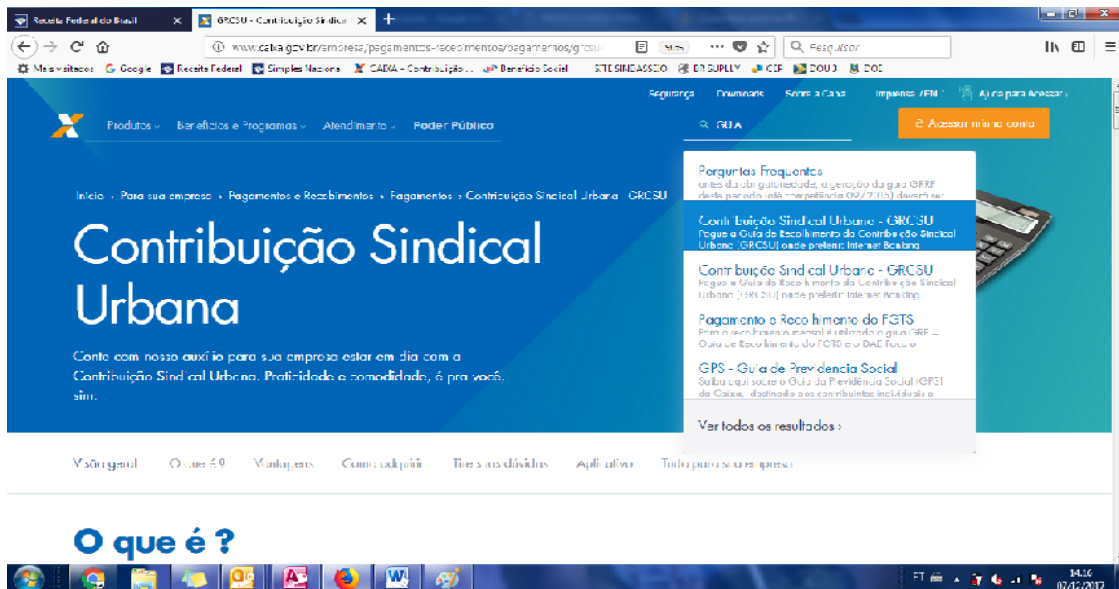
Receita Federal do Brasil | GRCSU - Contribuição Sindical

www.caixa.gov.br/empresa/pagamentos-recebimentos/pagamentos/grcsu/ | Pesquisar

Mais visitados | Google | Receita Federal | Simples Nacional | CAIXA - Contribuição... | Benefício Social | SITE SINDASSOC | BR SUPPLY | CEF | DOU | DOE

Segurança | Downloads | Sobre a Caixa | Imprensa | Ajuda para Acessar

Produtos | Benefícios e Programas | Atendimento | Poder Público

GUIA | Acessar minha conta

Perguntas Frequentes
antes da obrigatoriedade, a geração da guia GRRF desde período (até competência 09/2016) deverá ser

Contribuição Sindical Urbana - GRCSU
Pegue a Guia de Recolhimento da Contribuição Sindical Urbana (GRCSU) onde preferir: Internet Banking

Contribuição Sindical Urbana - GRCSU
Pegue a Guia de Recolhimento da Contribuição Sindical Urbana (GRCSU) onde preferir: Internet Banking

Pagamento e Recolhimento do FGTS
Para o recolhimento mensal é utilizada a guia GRF – Guia de Recolhimento do FGTS e o DAE ficou o

GPS - Guia de Previdência Social
Saiba aqui sobre a Guia da Previdência Social (GPS) da Caixa, destinada aos contribuintes individuais e

Ver todos os resultados ›

Início › Para sua empresa › Pagamentos e Recebimentos › Pagamentos › Contribuição Sindical Urbana - GRCSU

Contribuição Sindical Urbana

Conte com nosso auxílio para sua empresa estar em dia com a Contribuição Sindical Urbana. Praticidade e comodidade, é pra você, sim.

Visão geral | O que é? | Vantagens | Como adquirir | Tire suas dúvidas | Aplicativo | Tudo para sua empresa

O que é ?

PT | 14:16 | 07/12/2017